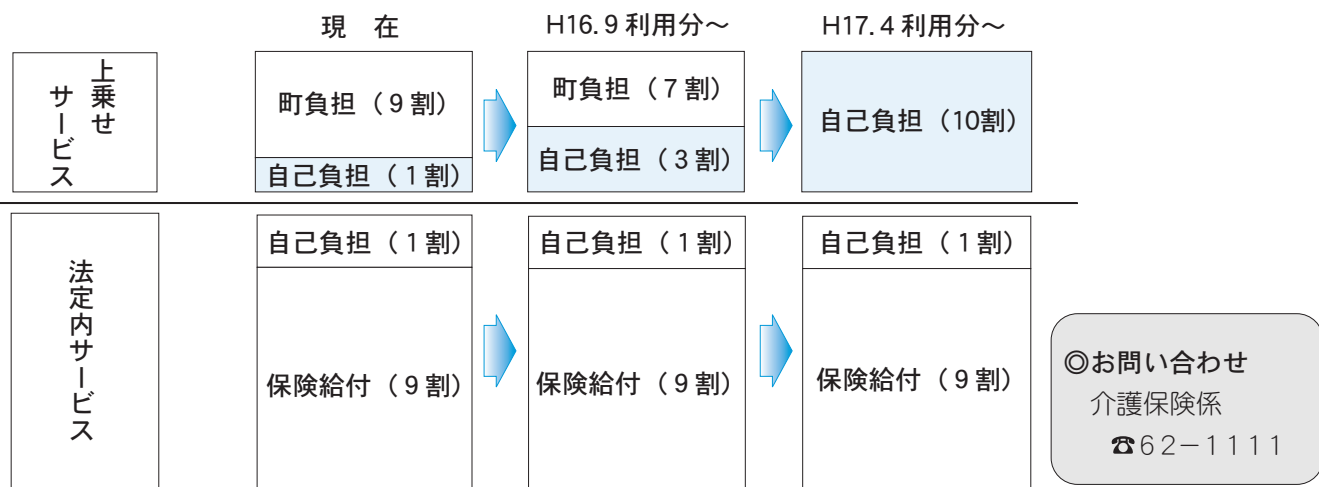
| | 現　在 | H16.9 利用分〜 | H17.4 利用分〜 |
|---|---|---|---|
| 上乗せサービス | 町負担（９割）<br>自己負担（１割） | 町負担（７割）<br>自己負担（３割） | 自己負担（10割） |
| 法定内サービス | 自己負担（１割）<br>保険給付（９割） | 自己負担（１割）<br>保険給付（９割） | 自己負担（１割）<br>保険給付（９割） |

◎お問い合わせ
介護保険係
☎62−1111